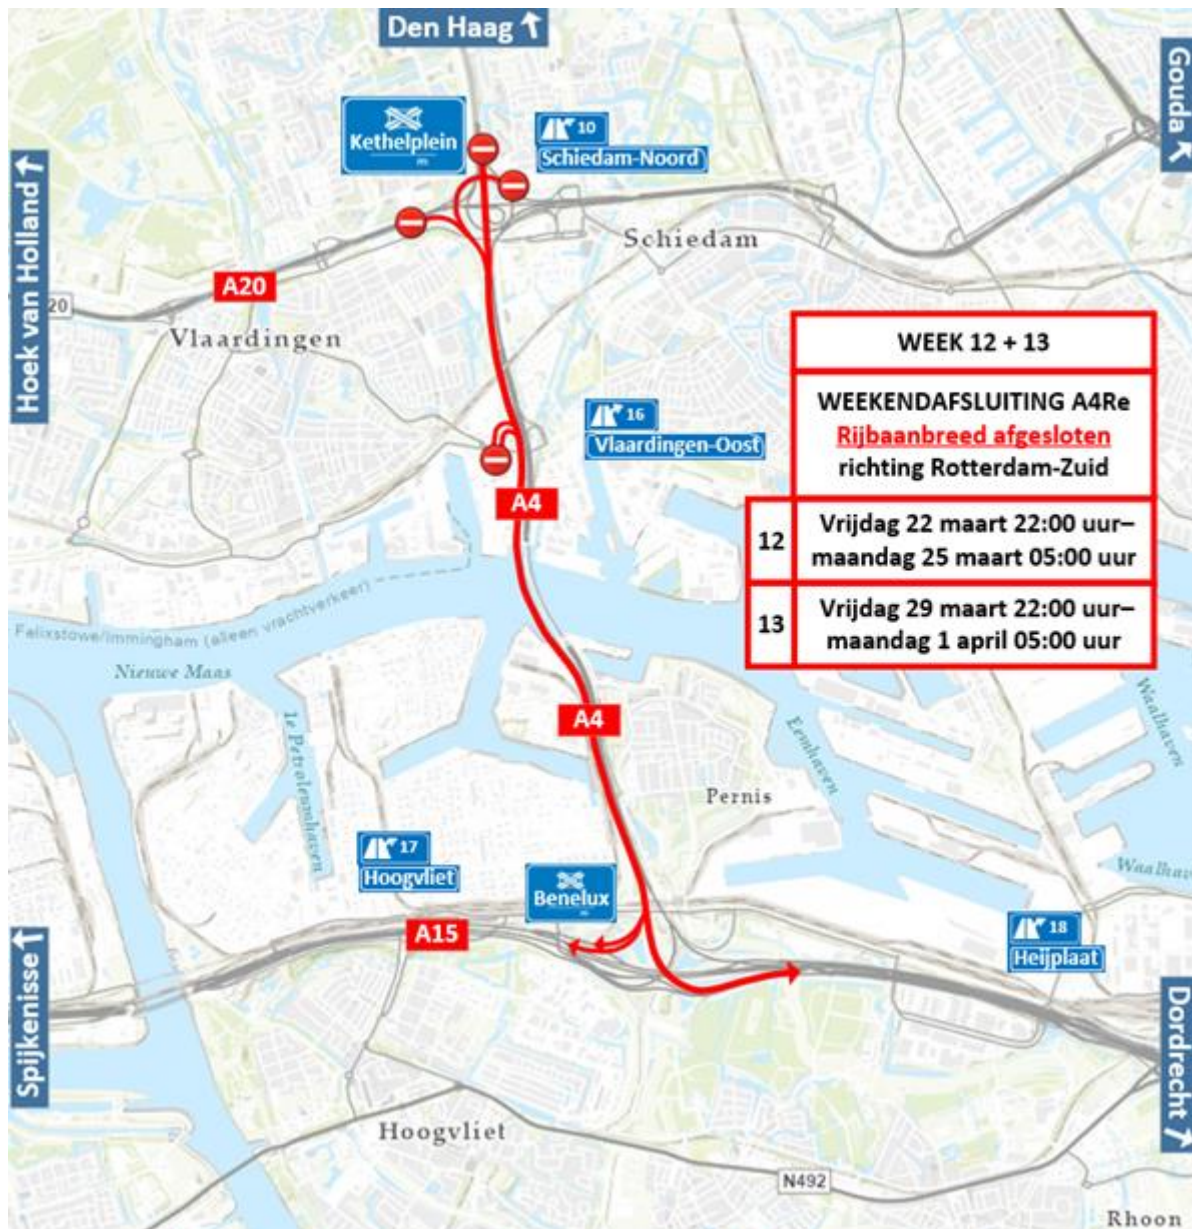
Den Haag

Gouda

Hoek van Holland

Kethelplein

10
Schiedam-Noord

Schiedam

A20

20

Vlaardingen

| WEEK 12 + 13 | |
|---|---|
| WEEKENDAFSLUITING A4Re<br>Rijbaanbreed afgesloten<br>richting Rotterdam-Zuid | |
| 12 | Vrijdag 22 maart 22:00 uur– maandag 25 maart 05:00 uur |
| 13 | Vrijdag 29 maart 22:00 uur– maandag 1 april 05:00 uur |

16
Vlaardingen-Oost

A4

Felixstowe/Immingham (alleen vrachtverkeer)

Nieuwe Maas

1e Petroleumhaven

A4

Eemhaven

Waalhaven

Pernis

17
Hoogvliet

Benelux

Waalhaven

A15

18
Heijplaat

Spijkenisse

Dordrecht

Hoogvliet

N492

Rhoon